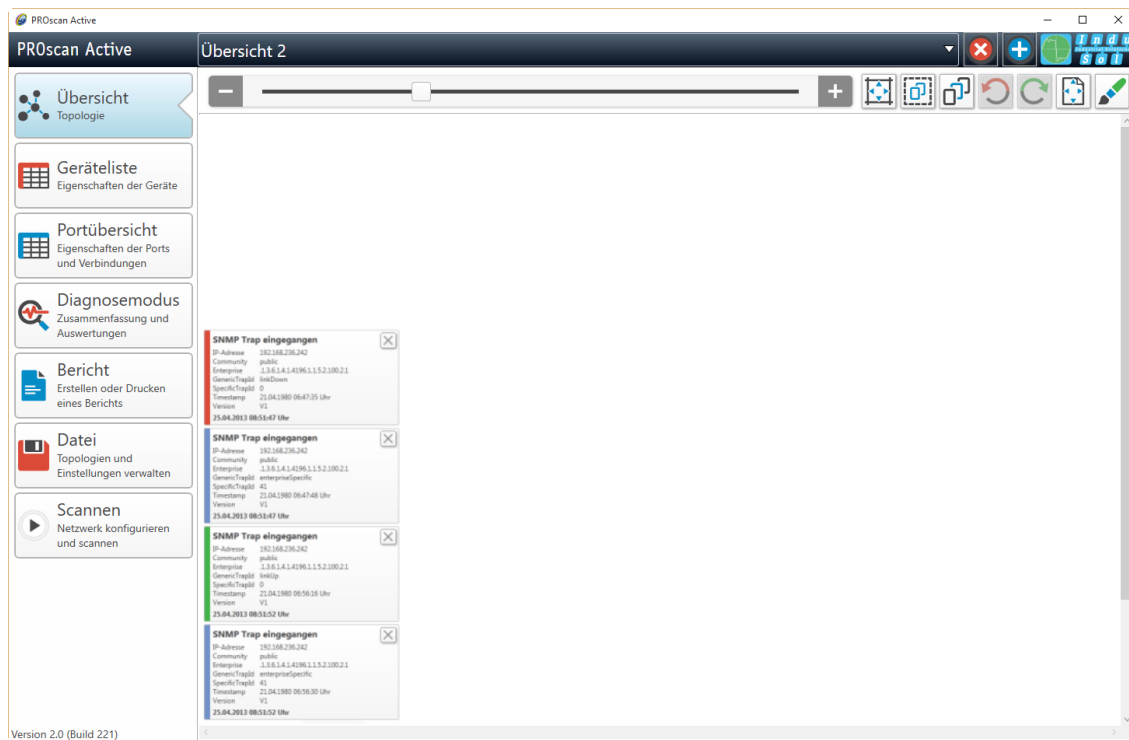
PROscan Active

PROscan Active

Übersicht 2

Indu Sol

Übersicht
Topologie

Geräteliste
Eigenschaften der Geräte

Portübersicht
Eigenschaften der Ports und Verbindungen

Diagnosemodus
Zusammenfassung und Auswertungen

Bericht
Erstellen oder Drucken eines Berichts

Datei
Topologien und Einstellungen verwalten

Scannen
Netzwerk konfigurieren und scannen

Version 2.0 (Build 221)

SNMP Trap eingegangen
IP-Adresse 192.168.236.242
Community public
Enterprise .1.3.6.1.4.1.4196.1.1.5.2.100.2.1
GenericTrapId linkDown
SpecificTrapId 0
Timestamp 21.04.1980 06:47:35 Uhr
Version V1
25.04.2013 08:51:47 Uhr

SNMP Trap eingegangen
IP-Adresse 192.168.236.242
Community public
Enterprise .1.3.6.1.4.1.4196.1.1.5.2.100.2.1
GenericTrapId enterpriseSpecific
SpecificTrapId 41
Timestamp 21.04.1980 06:47:48 Uhr
Version V1
25.04.2013 08:51:47 Uhr

SNMP Trap eingegangen
IP-Adresse 192.168.236.242
Community public
Enterprise .1.3.6.1.4.1.4196.1.1.5.2.100.2.1
GenericTrapId linkUp
SpecificTrapId 0
Timestamp 21.04.1980 06:56:16 Uhr
Version V1
25.04.2013 08:51:52 Uhr

SNMP Trap eingegangen
IP-Adresse 192.168.236.242
Community public
Enterprise .1.3.6.1.4.1.4196.1.1.5.2.100.2.1
GenericTrapId enterpriseSpecific
SpecificTrapId 41
Timestamp 21.04.1980 06:56:30 Uhr
Version V1
25.04.2013 08:51:52 Uhr